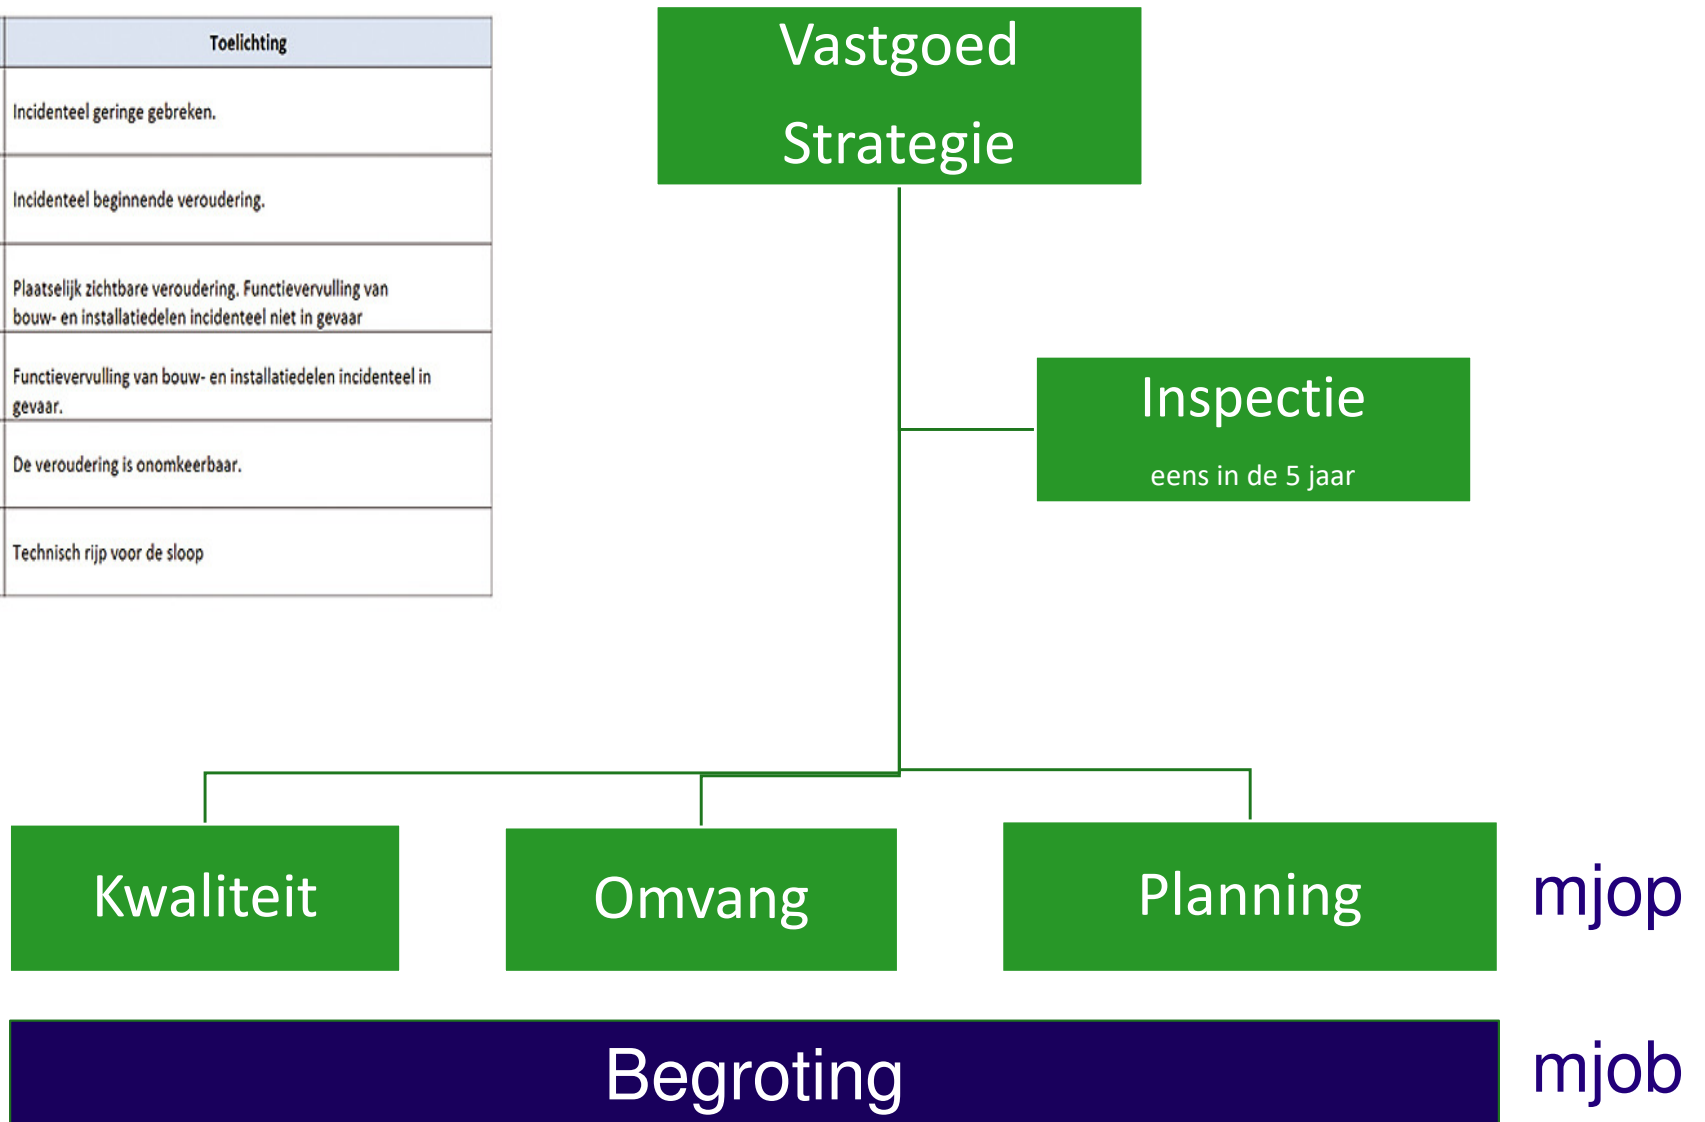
| Toelichting |
|---|
| Incidenteel geringe gebreken. |
| Incidenteel beginnende veroudering. |
| Plaatselijk zichtbare veroudering. Functievervulling van bouw- en installatiedelen incidenteel niet in gevaar |
| Functievervulling van bouw- en installatiedelen incidenteel in gevaar. |
| De veroudering is onomkeerbaar. |
| Technisch rijp voor de sloop |

Vastgoed Strategie

Inspectie
eens in de 5 jaar

Kwaliteit

Omvang

Planning

mjop

Begroting

mjob